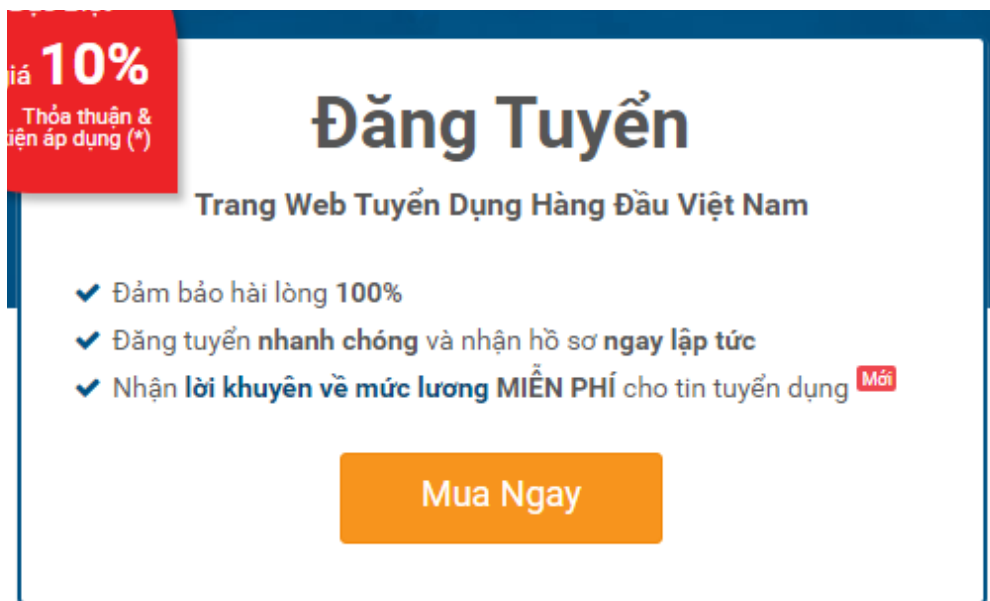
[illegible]
iá 10%
Thỏa thuận &
iện áp dụng (*)

Đăng Tuyển

Trang Web Tuyển Dụng Hàng Đầu Việt Nam

Đảm bảo hài lòng 100%

Đăng tuyển nhanh chóng và nhận hồ sơ ngay lập tức

Nhận lời khuyên về mức lương MIỄN PHÍ cho tin tuyển dụng Mới

Mua Ngay